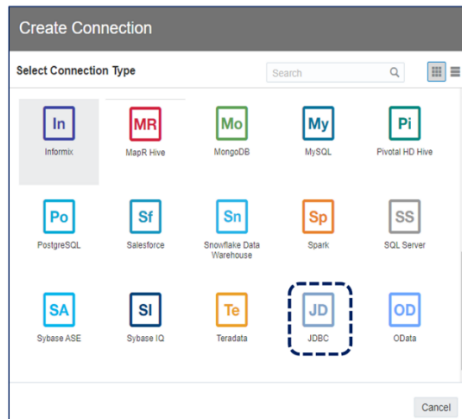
Create Connection

Select Connection Type

Search

In
Informix

MR
MapR Hive

Mo
MongoDB

My
MySQL

Pi
Pivotal HD Hive

Po
PostgreSQL

Sf
Salesforce

Sn
Snowflake Data Warehouse

Sp
Spark

SS
SQL Server

SA
Sybase ASE

SI
Sybase IQ

Te
Teradata

JD
JDBC

OD
OData

Cancel